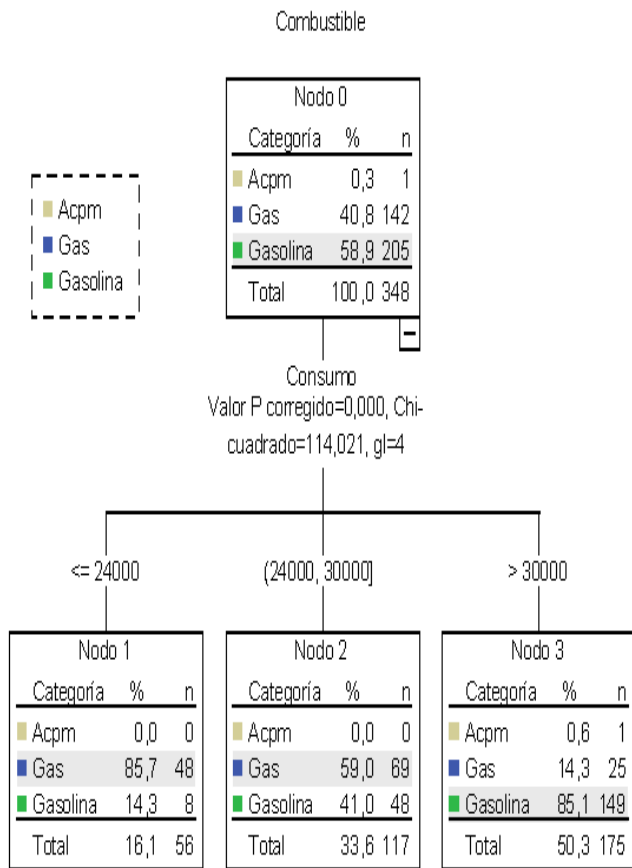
Combustible

Acpm
Gas
Gasolina

Nodo 0

| Categoría | % | n |
|---|---|---|
| Acpm | 0,3 | 1 |
| Gas | 40,8 | 142 |
| Gasolina | 58,9 | 205 |
| Total | 100,0 | 348 |

−

Consumo
Valor P corregido=0,000, Chi-cuadrado=114,021, gl=4

<= 24000

(24000, 30000]

> 30000

Nodo 1

| Categoría | % | n |
|---|---|---|
| Acpm | 0,0 | 0 |
| Gas | 85,7 | 48 |
| Gasolina | 14,3 | 8 |
| Total | 16,1 | 56 |

Nodo 2

| Categoría | % | n |
|---|---|---|
| Acpm | 0,0 | 0 |
| Gas | 59,0 | 69 |
| Gasolina | 41,0 | 48 |
| Total | 33,6 | 117 |

Nodo 3

| Categoría | % | n |
|---|---|---|
| Acpm | 0,6 | 1 |
| Gas | 14,3 | 25 |
| Gasolina | 85,1 | 149 |
| Total | 50,3 | 175 |